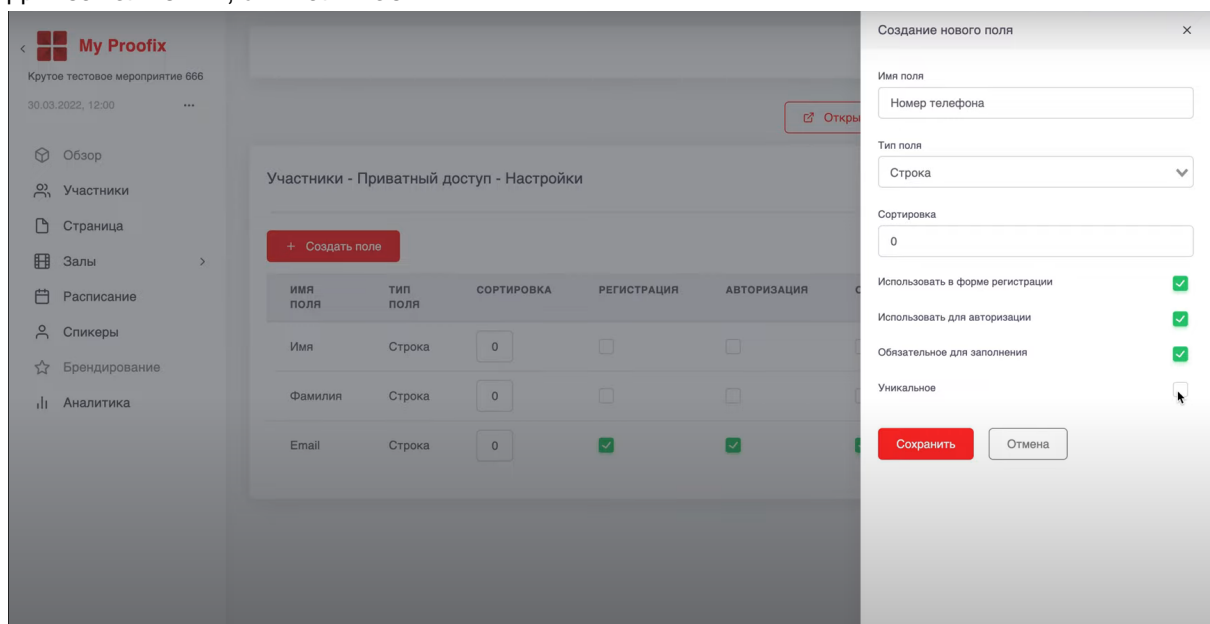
My Proofix
Крутое тестовое мероприятие 666
30.03.2022, 12:00 ...

Обзор
Участники
Страница
Залы
Расписание
Спикеры
Брендирование
Аналитика

Откры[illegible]

Участники - Приватный доступ - Настройки

+ Создать поле

| ИМЯ ПОЛЯ | ТИП ПОЛЯ | СОРТИРОВКА | РЕГИСТРАЦИЯ | АВТОРИЗАЦИЯ |
|---|---|---|---|---|
| Имя | Строка | 0 | | |
| Фамилия | Строка | 0 | | |
| Email | Строка | 0 | | |

Создание нового поля ×

Имя поля
Номер телефона

Тип поля
Строка

Сортировка
0

Использовать в форме регистрации
Использовать для авторизации
Обязательное для заполнения
Уникальное

Сохранить
Отмена